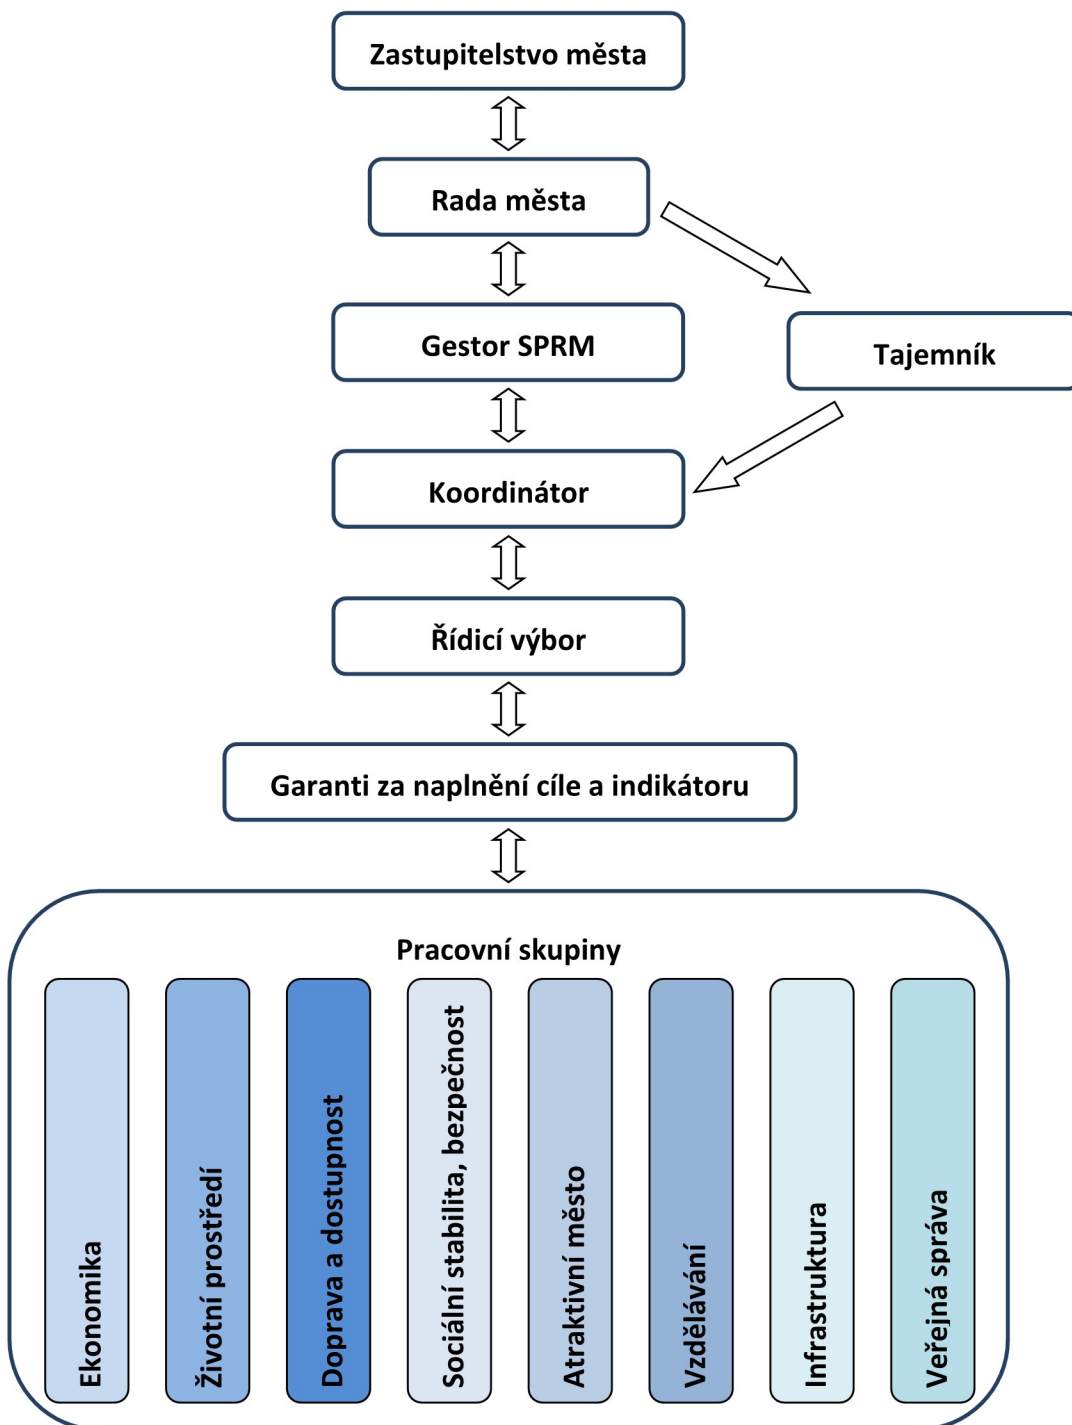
Zastupitelstvo města

Rada města

Gestor SPRM

Tajemník

Koordinátor

Řídicí výbor

Garanti za naplnění cíle a indikátoru

Pracovní skupiny

Ekonomika

Životní prostředí

Doprava a dostupnost

Sociální stabilita, bezpečnost

Atraktivní město

Vzdělávání

Infrastruktura

Veřejná správa